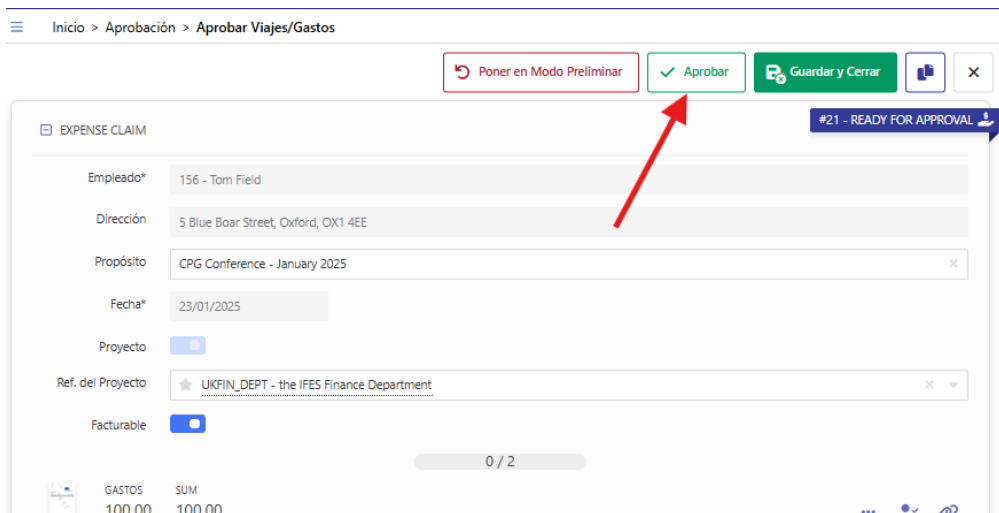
Inicio > Aprobación > Aprobar Viajes/Gastos

Poner en Modo Preliminar
Aprobar
Guardar y Cerrar

#21 - READY FOR APPROVAL

EXPENSE CLAIM

Empleado* 156 - Tom Field
Dirección 5 Blue Boar Street, Oxford, OX1 4EE
Propósito CPG Conference - January 2025
Fecha* 23/01/2025
Proyecto
Ref. del Proyecto UKFIN_DEPT - the IFES Finance Department
Facturable

0 / 2

GASTOS SUM
100,00 100,00